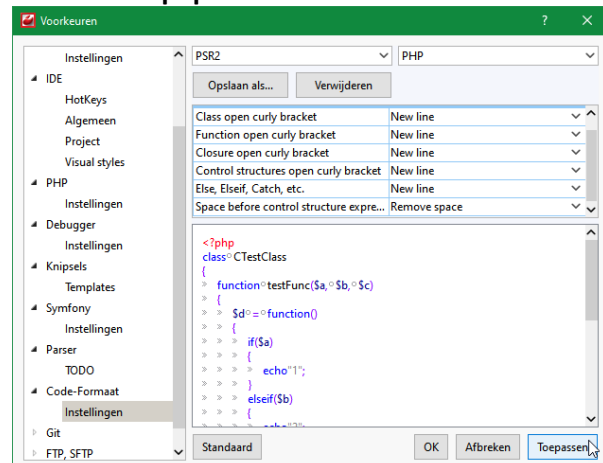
Voorkeuren ? ×

Instellingen
IDE
HotKeys
Algemeen
Project
Visual styles
PHP
Instellingen
Debugger
Instellingen
Knipsels
Templates
Symfony
Instellingen
Parser
TODO
Code-Formaat
Instellingen
Git
FTP, SFTP

PSR2
PHP
Opslaan als...
Verwijderen

| | |
|---|---|
| Class open curly bracket | New line |
| Function open curly bracket | New line |
| Closure open curly bracket | New line |
| Control structures open curly bracket | New line |
| Else, Elseif, Catch, etc. | New line |
| Space before control structure expre... | Remove space |

<?php
class CTestClass
{
function testFunc($a, $b, $c)
{
$d = function()
{
if($a)
{
echo "1";
}
elseif($b)
{
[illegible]

Standaard
OK
Afbreken
Toepassen